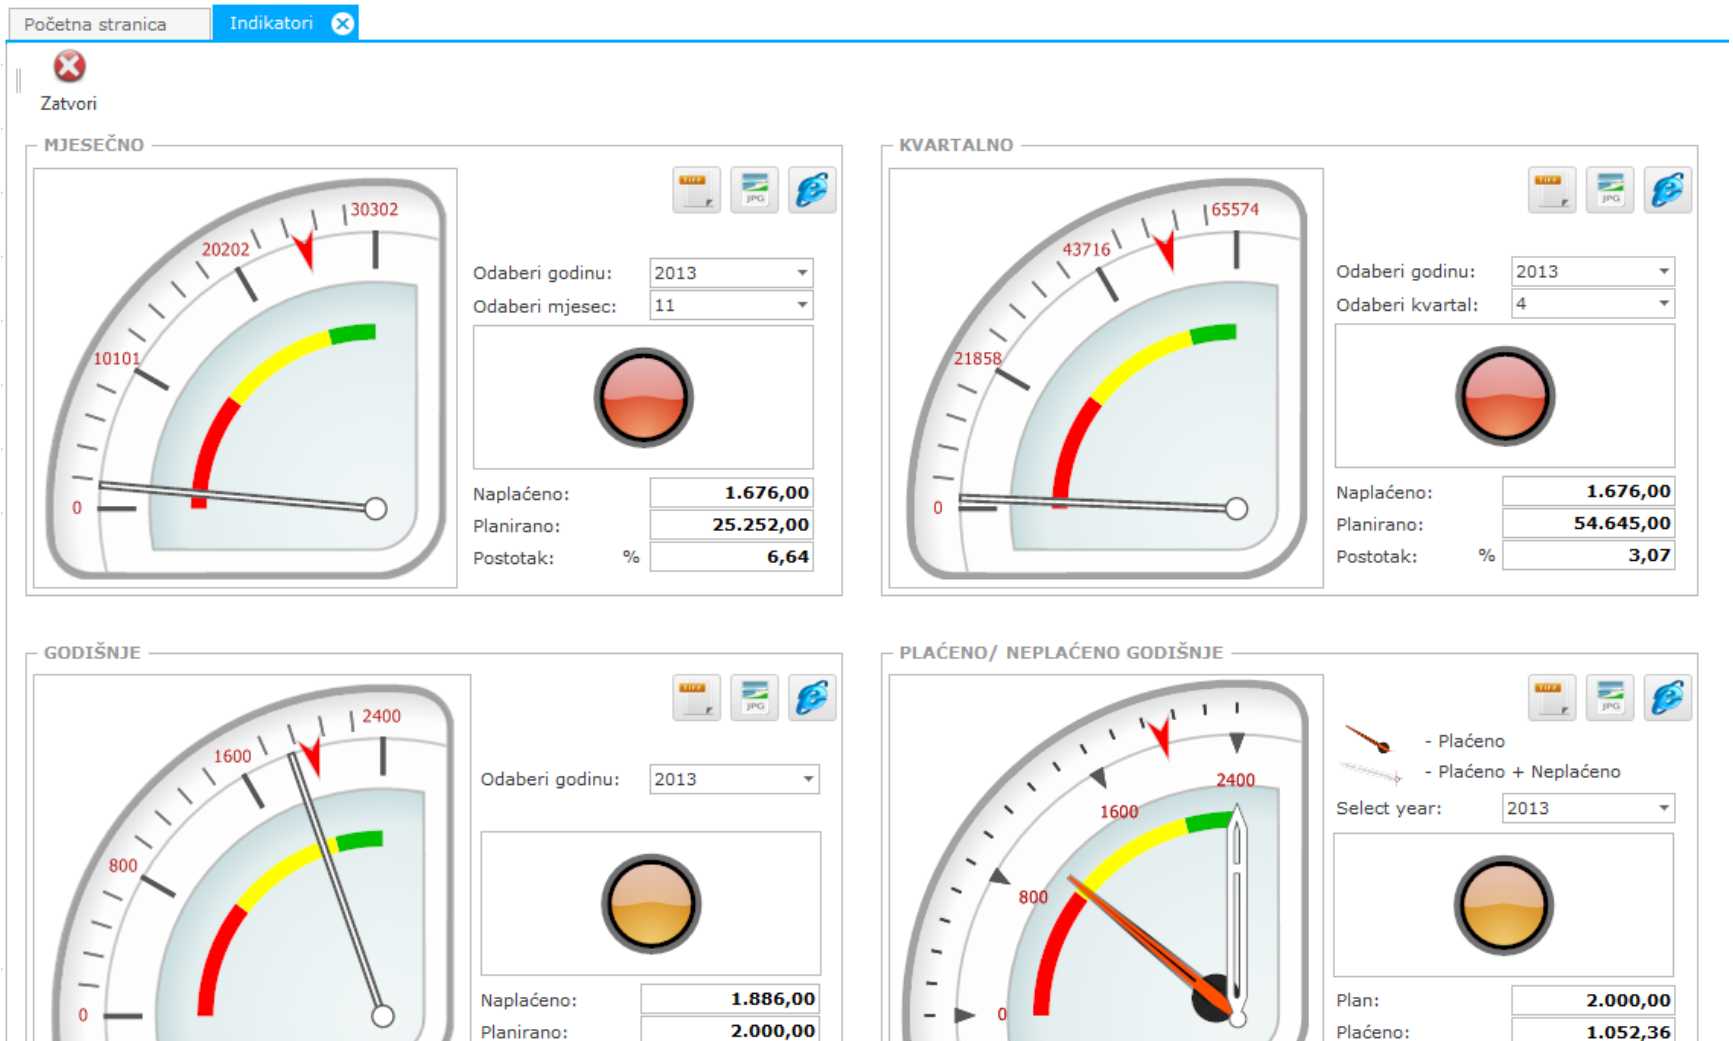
Početna stranica | Indikatori

Zatvori

MJESEČNO

30302
20202
10101
0

Odaberi godinu: 2013
Odaberi mjesec: 11

Naplaćeno: 1.676,00
Planirano: 25.252,00
Postotak: % 6,64

KVARTALNO

65574
43716
21858
0

Odaberi godinu: 2013
Odaberi kvartal: 4

Naplaćeno: 1.676,00
Planirano: 54.645,00
Postotak: % 3,07

GODIŠNJE

2400
1600
800
0

Odaberi godinu: 2013

Naplaćeno: 1.886,00
Planirano: 2.000,00

PLAĆENO/ NEPLAĆENO GODIŠNJE

2400
1600
800
0

- Plaćeno
- Plaćeno + Neplaćeno

Select year: 2013

Plan: 2.000,00
Plaćeno: 1.052,36